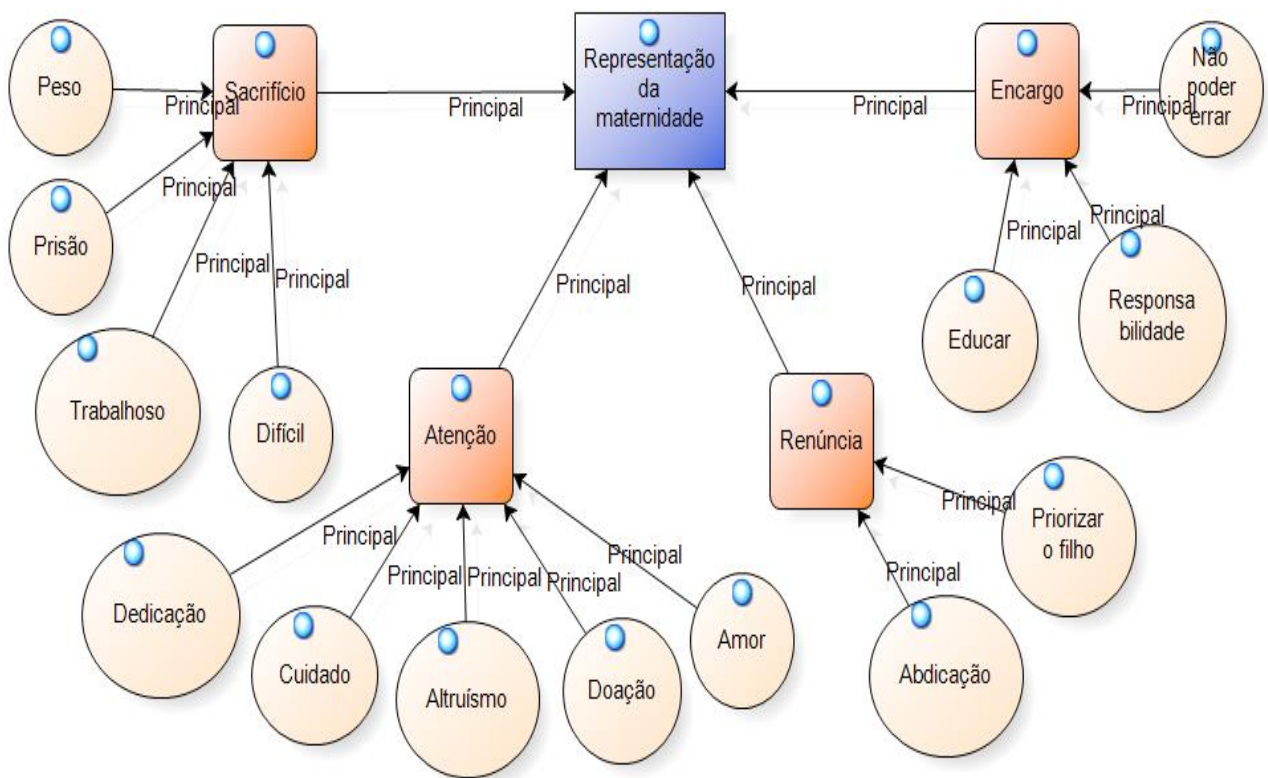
Peso
Principal
Sacrifício
Principal
Representação da maternidade
Principal
Encargo
Principal
Não poder errar
Prisão
Principal
Principal
Principal
Principal
Principal
Principal
Educar
Responsa bilidade
Trabalhoso
Difícil
Atenção
Renúncia
Principal
Priorizar o filho
Principal
Principal
Dedicação
Principal
Principal
Principal
Principal
Principal
Cuidado
Altruísmo
Doação
Amor
Abdicação